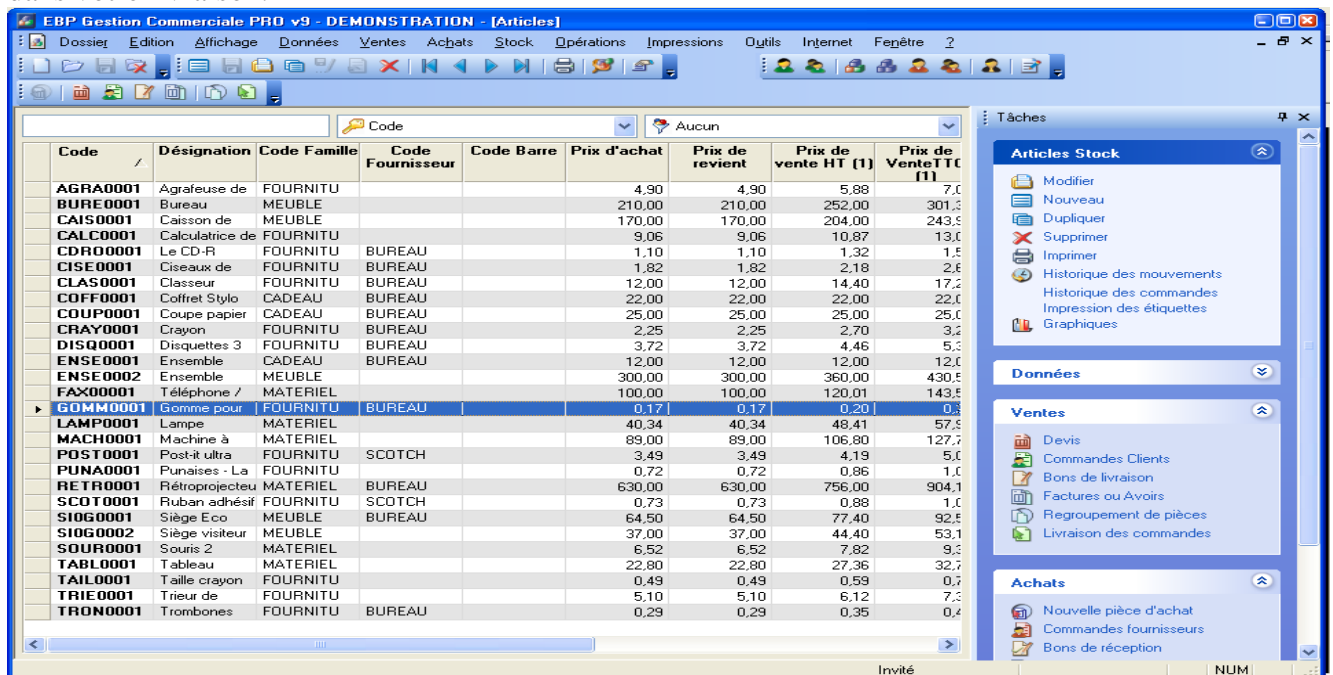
EBP Gestion Commerciale PRO v9 - DEMONSTRATION - [Articles]

Dossier Edition Affichage Données Ventes Achats Stock Opérations Impressions Outils Internet Fenêtre ?

Code
Aucun

| Code | Désignation | Code Famille | Code Fournisseur | Code Barre | Prix d'achat | Prix de revient | Prix de vente HT (1) | Prix de VenteTTC (1) |
|---|---|---|---|---|---|---|---|---|
| AGRA0001 | Agrafeuse de | FOURNITU | | | 4,90 | 4,90 | 5,88 | 7,0 |
| BURE0001 | Bureau | MEUBLE | | | 210,00 | 210,00 | 252,00 | 301,3 |
| CAIS0001 | Caisson de | MEUBLE | | | 170,00 | 170,00 | 204,00 | 243,9 |
| CALC0001 | Calculatrice de | FOURNITU | | | 9,06 | 9,06 | 10,87 | 13,0 |
| CDRO0001 | Le CD-R | FOURNITU | BUREAU | | 1,10 | 1,10 | 1,32 | 1,5 |
| CISE0001 | Ciseaux de | FOURNITU | BUREAU | | 1,82 | 1,82 | 2,18 | 2,6 |
| CLAS0001 | Classeur | FOURNITU | BUREAU | | 12,00 | 12,00 | 14,40 | 17,2 |
| COFF0001 | Coffret Stylo | CADEAU | BUREAU | | 22,00 | 22,00 | 22,00 | 22,0 |
| COUP0001 | Coupe papier | CADEAU | BUREAU | | 25,00 | 25,00 | 25,00 | 25,0 |
| CRAY0001 | Crayon | FOURNITU | BUREAU | | 2,25 | 2,25 | 2,70 | 3,2 |
| DISQ0001 | Disquettes 3 | FOURNITU | BUREAU | | 3,72 | 3,72 | 4,46 | 5,3 |
| ENSE0001 | Ensemble | CADEAU | BUREAU | | 12,00 | 12,00 | 12,00 | 12,0 |
| ENSE0002 | Ensemble | MEUBLE | | | 300,00 | 300,00 | 360,00 | 430,5 |
| FAX00001 | Téléphone / | MATERIEL | | | 100,00 | 100,00 | 120,01 | 143,5 |
| GOMM0001 | Gomme pour | FOURNITU | BUREAU | | 0,17 | 0,17 | 0,20 | 0,2 |
| LAMP0001 | Lampe | MATERIEL | | | 40,34 | 40,34 | 48,41 | 57,9 |
| MACH0001 | Machine à | MATERIEL | | | 89,00 | 89,00 | 106,80 | 127,7 |
| POST0001 | Post-it ultra | FOURNITU | SCOTCH | | 3,49 | 3,49 | 4,19 | 5,0 |
| PUNA0001 | Punaises - La | FOURNITU | | | 0,72 | 0,72 | 0,86 | 1,0 |
| RETR0001 | Rétroprojecteu | MATERIEL | BUREAU | | 630,00 | 630,00 | 756,00 | 904,1 |
| SCOT0001 | Ruban adhésif | FOURNITU | SCOTCH | | 0,73 | 0,73 | 0,88 | 1,0 |
| SIOG0001 | Siège Eco | MEUBLE | BUREAU | | 64,50 | 64,50 | 77,40 | 92,5 |
| SIOG0002 | Siège visiteur | MEUBLE | | | 37,00 | 37,00 | 44,40 | 53,1 |
| SOUR0001 | Souris 2 | MATERIEL | | | 6,52 | 6,52 | 7,82 | 9,3 |
| TABL0001 | Tableau | MATERIEL | | | 22,80 | 22,80 | 27,36 | 32,7 |
| TAIL0001 | Taille crayon | FOURNITU | | | 0,49 | 0,49 | 0,59 | 0,7 |
| TRIE0001 | Trieur de | FOURNITU | | | 5,10 | 5,10 | 6,12 | 7,3 |
| TRON0001 | Trombones | FOURNITU | BUREAU | | 0,29 | 0,29 | 0,35 | 0,4 |

Tâches

Articles Stock
Modifier
Nouveau
Dupliquer
Supprimer
Imprimer
Historique des mouvements
Historique des commandes
Impression des étiquettes
Graphiques

Données

Ventes
Devis
Commandes Clients
Bons de livraison
Factures ou Avoirs
Regroupement de pièces
Livraison des commandes

Achats
Nouvelle pièce d'achat
Commandes fournisseurs
Bons de réception

Invité
NUM